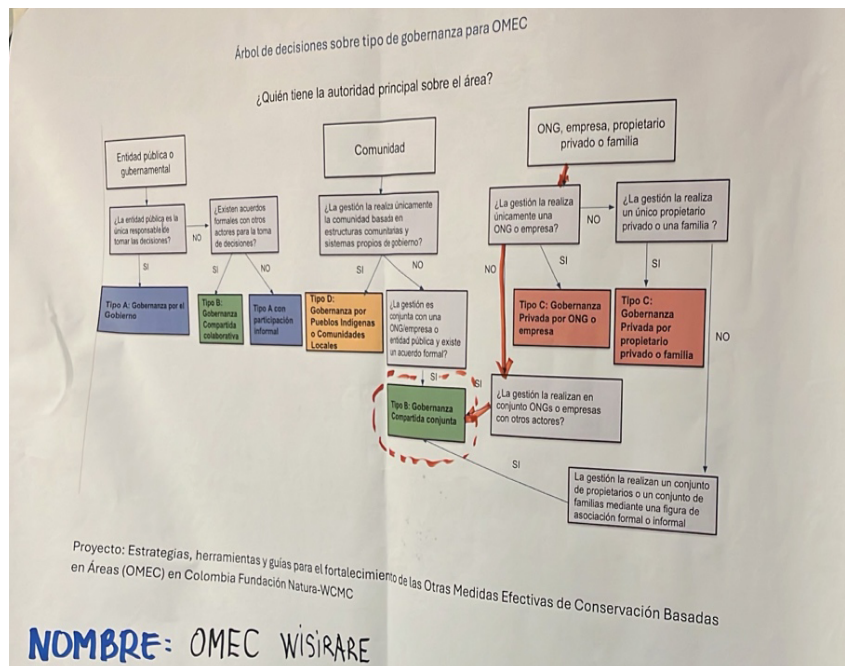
Árbol de decisiones sobre tipo de gobernanza para OMEC

¿Quién tiene la autoridad principal sobre el área?

Entidad pública o gubernamental

Comunidad

ONG, empresa, propietario privado o familia

¿La entidad pública es la única responsable de tomar las decisiones?

NO

¿Existen acuerdos formales con otros actores para la toma de decisiones?

¿La gestión la realiza únicamente la comunidad basada en estructuras comunitarias y sistemas propios de gobierno?

¿La gestión la realiza únicamente una ONG o empresa?

NO

¿La gestión la realiza un único propietario privado o una familia ?

SI

SI

NO

SI

NO

NO

SI

SI

Tipo A: Gobernanza por el Gobierno

Tipo B: Gobernanza Compartida colaborativa

Tipo A con participación informal

Tipo D: Gobernanza por Pueblos Indígenas o Comunidades Locales

¿La gestión es conjunta con una ONG/empresa o entidad pública y existe un acuerdo formal?

Tipo C: Gobernanza Privada por ONG o empresa

Tipo C: Gobernanza Privada por propietario privado o familia

NO

SI

SI

Tipo B: Gobernanza Compartida conjunta

¿La gestión la realizan en conjunto ONGs o empresas con otros actores?

SI

La gestión la realizan un conjunto de propietarios o un conjunto de familias mediante una figura de asociación formal o informal

Proyecto: Estrategias, herramientas y guías para el fortalecimiento de las Otras Medidas Efectivas de Conservación Basadas en Áreas (OMEC) en Colombia Fundación Natura-WCMC

NOMBRE: OMEC WISIRARE